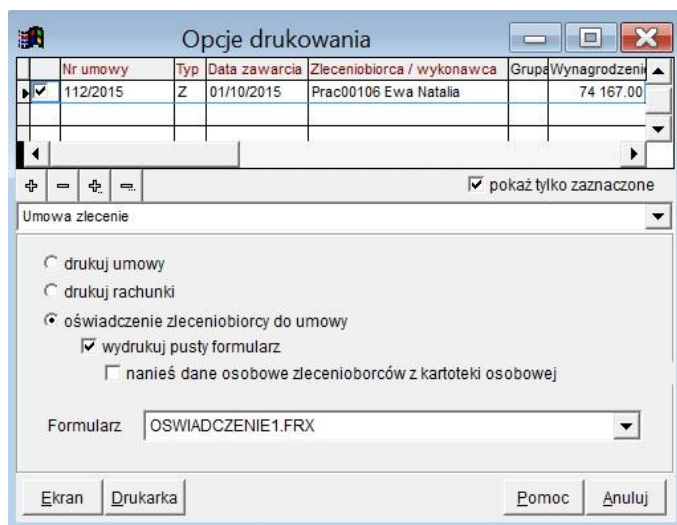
Opcje drukowania

| | Nr umowy | Typ | Data zawarcia | Zleceniobiorca / wykonawca | Grupa | Wynagrodzeni |
|---|---|---|---|---|---|---|
| ✔ | 112/2015 | Z | 01/10/2015 | Prac00106 Ewa Natalia | | 74 167.00 |

pokaż tylko zaznaczone

Umowa zlecenie

drukuj umowy

drukuj rachunki

oświadczenie zleceniobiorcy do umowy

wydrukuj pusty formularz

nanieś dane osobowe zleceniobiorców z kartoteki osobowej

Formularz OSWIADCZENIE1.FRX

Ekran Drukarka Pomoc Anuluj